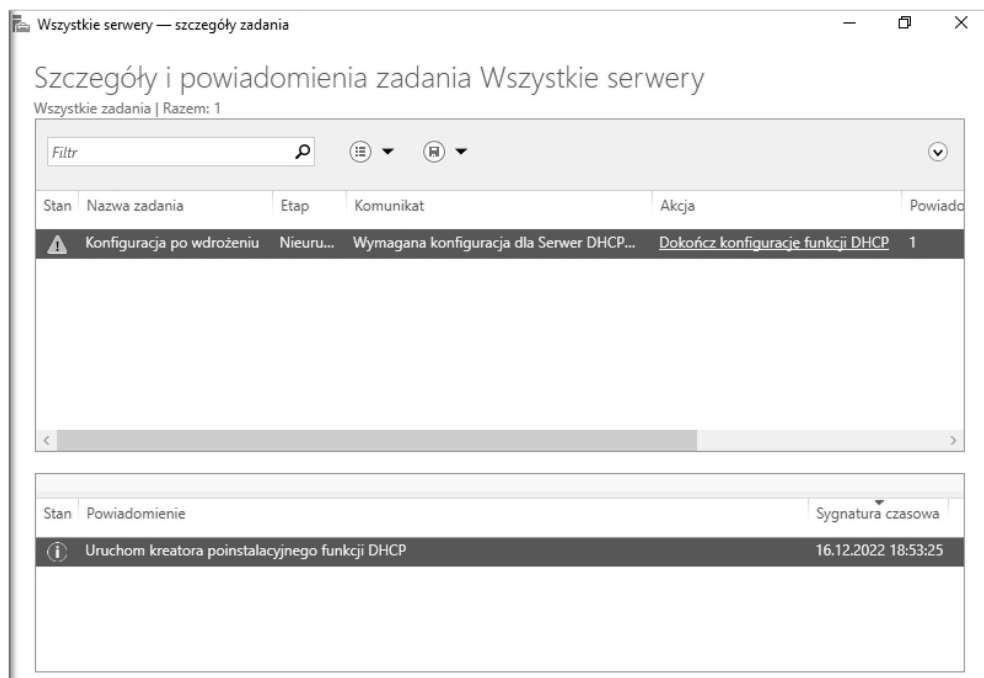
Wszystkie serwery — szczegóły zadania

Szczegóły i powiadomienia zadania Wszystkie serwery
Wszystkie zadania | Razem: 1

Filtr

| Stan | Nazwa zadania | Etap | Komunikat | Akcja | Powiado |
|---|---|---|---|---|---|
| | Konfiguracja po wdrożeniu | Nieuru... | Wymagana konfiguracja dla Serwer DHCP... | Dokończ konfigurację funkcji DHCP | 1 |

| Stan | Powiadomienie | Sygnatura czasowa |
|---|---|---|
| | Uruchom kreatora poinstalacyjnego funkcji DHCP | 16.12.2022 18:53:25 |